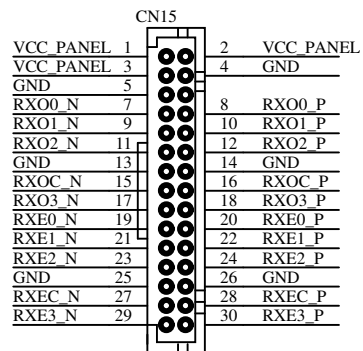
CN15

VCC_PANEL 1
VCC_PANEL 3
GND 5
RXO0_N 7
RXO1_N 9
RXO2_N 11
GND 13
RXOC_N 15
RXO3_N 17
RXE0_N 19
RXE1_N 21
RXE2_N 23
GND 25
RXEC_N 27
RXE3_N 29

2 VCC_PANEL
4 GND
6
8 RXO0_P
10 RXO1_P
12 RXO2_P
14 GND
16 RXOC_P
18 RXO3_P
20 RXE0_P
22 RXE1_P
24 RXE2_P
26 GND
28 RXEC_P
30 RXE3_P